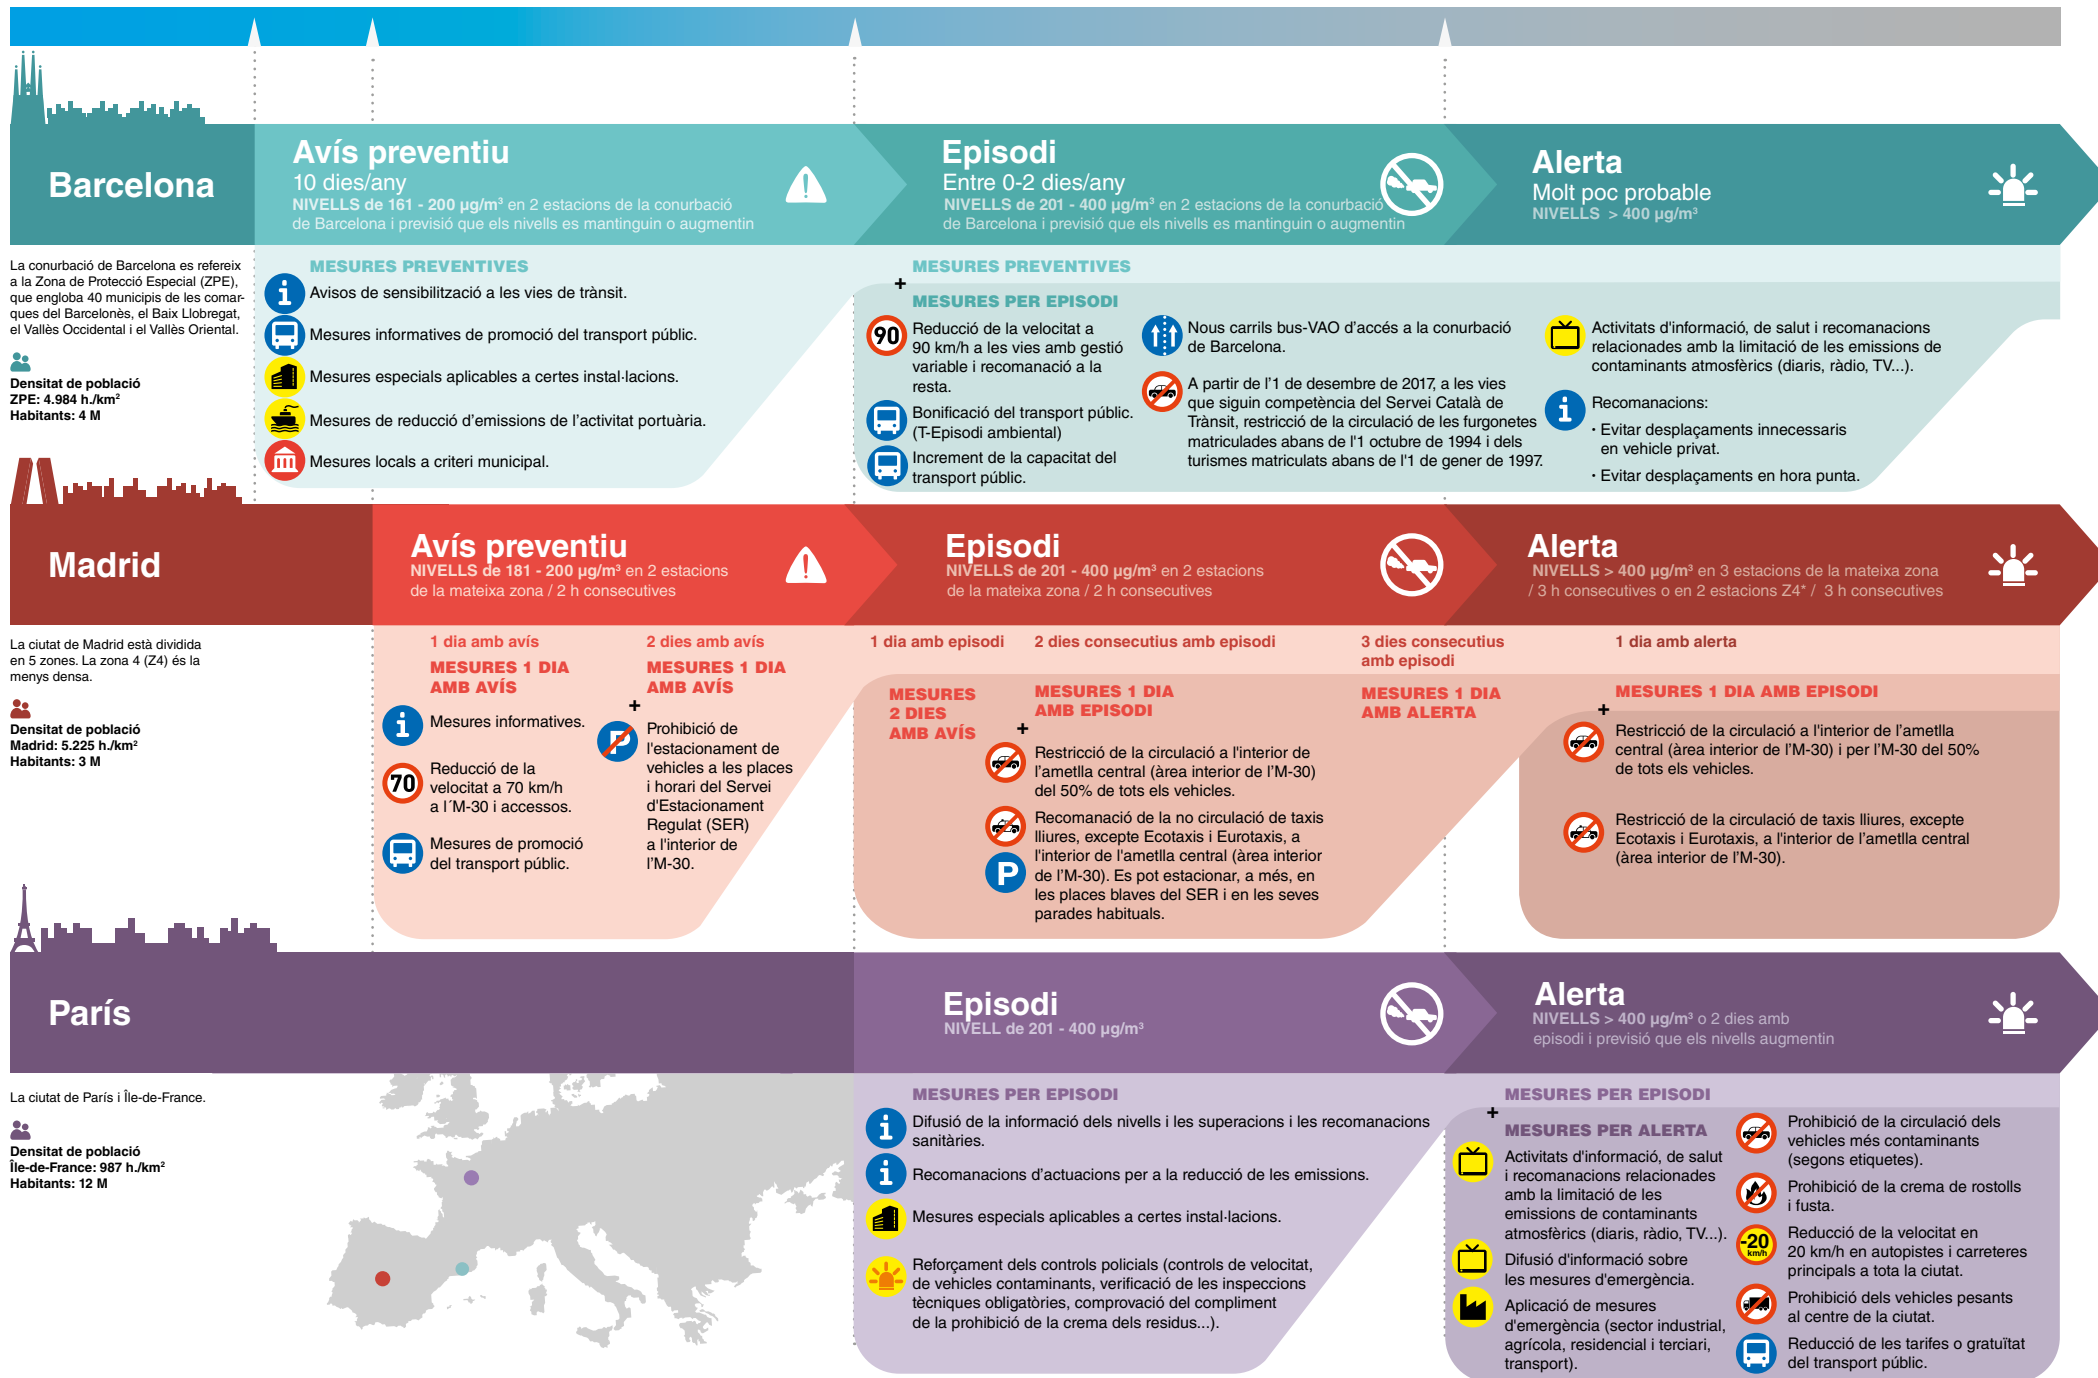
Barcelona

Avís preventiu
10 dies/any
NIVELLS de 161 - 200 µg/m³ en 2 estacions de la conurbació de Barcelona i previsió que els nivells es mantinguin o augmentin

Episodi
Entre 0-2 dies/any
NIVELLS de 201 - 400 µg/m³ en 2 estacions de la conurbació de Barcelona i previsió que els nivells es mantinguin o augmentin

Alerta
Molt poc probable
NIVELLS > 400 µg/m³

La conurbació de Barcelona es refereix a la Zona de Protecció Especial (ZPE), que engloba 40 municipis de les comarques del Barcelonès, el Baix Llobregat, el Vallès Occidental i el Vallès Oriental.

Densitat de població
ZPE: 4.984 h./km²
Habitants: 4 M

MESURES PREVENTIVES
Avisos de sensibilització a les vies de trànsit.
Mesures informatives de promoció del transport públic.
Mesures especials aplicables a certes instal·lacions.
Mesures de reducció d'emissions de l'activitat portuària.
Mesures locals a criteri municipal.

MESURES PREVENTIVES
+
MESURES PER EPISODI
90 Reducció de la velocitat a 90 km/h a les vies amb gestió variable i recomanació a la resta.
Bonificació del transport públic. (T-Episodi ambiental)
Increment de la capacitat del transport públic.
Nous carrils bus-VAO d'accés a la conurbació de Barcelona.
A partir de l'1 de desembre de 2017, a les vies que siguin competència del Servei Català de Trànsit, restricció de la circulació de les furgonetes matriculades abans de l'1 octubre de 1994 i dels turismes matriculats abans de l'1 de gener de 1997.
Activitats d'informació, de salut i recomanacions relacionades amb la limitació de les emissions de contaminants atmosfèrics (diaris, ràdio, TV...).
Recomanacions:
· Evitar desplaçaments innecessaris en vehicle privat.
· Evitar desplaçaments en hora punta.

Madrid

Avís preventiu
NIVELLS de 181 - 200 µg/m³ en 2 estacions de la mateixa zona / 2 h consecutives

Episodi
NIVELLS de 201 - 400 µg/m³ en 2 estacions de la mateixa zona / 2 h consecutives

Alerta
NIVELLS > 400 µg/m³ en 3 estacions de la mateixa zona / 3 h consecutives o en 2 estacions Z4* / 3 h consecutives

La ciutat de Madrid està dividida en 5 zones. La zona 4 (Z4) és la menys densa.

Densitat de població
Madrid: 5.225 h./km²
Habitants: 3 M

1 dia amb avís
MESURES 1 DIA AMB AVÍS
Mesures informatives.
70 Reducció de la velocitat a 70 km/h a l´M-30 i accessos.
Mesures de promoció del transport públic.

2 dies amb avís
MESURES 1 DIA AMB AVÍS
+
Prohibició de l'estacionament de vehicles a les places i horari del Servei d'Estacionament Regulat (SER) a l'interior de l'M-30.

1 dia amb episodi
MESURES 2 DIES AMB AVÍS

2 dies consecutius amb episodi
MESURES 1 DIA AMB EPISODI
+
Restricció de la circulació a l'interior de l'ametlla central (àrea interior de l'M-30) del 50% de tots els vehicles.
Recomanació de la no circulació de taxis lliures, excepte Ecotaxis i Eurotaxis, a l'interior de l'ametlla central (àrea interior de l'M-30). Es pot estacionar, a més, en les places blaves del SER i en les seves parades habituals.

3 dies consecutius amb episodi
MESURES 1 DIA AMB ALERTA

1 dia amb alerta
MESURES 1 DIA AMB EPISODI
+
Restricció de la circulació a l'interior de l'ametlla central (àrea interior de l'M-30) i per l'M-30 del 50% de tots els vehicles.
Restricció de la circulació de taxis lliures, excepte Ecotaxis i Eurotaxis, a l'interior de l'ametlla central (àrea interior de l'M-30).

París

Episodi
NIVELL de 201 - 400 µg/m³

Alerta
NIVELLS > 400 µg/m³ o 2 dies amb episodi i previsió que els nivells augmentin

La ciutat de París i Île-de-France.

Densitat de població
Île-de-France: 987 h./km²
Habitants: 12 M

MESURES PER EPISODI
Difusió de la informació dels nivells i les superacions i les recomanacions sanitàries.
Recomanacions d'actuacions per a la reducció de les emissions.
Mesures especials aplicables a certes instal·lacions.
Reforçament dels controls policials (controls de velocitat, de vehicles contaminants, verificació de les inspeccions tècniques obligatòries, comprovació del compliment de la prohibició de la crema dels residus...).

MESURES PER EPISODI
+
MESURES PER ALERTA
Activitats d'informació, de salut i recomanacions relacionades amb la limitació de les emissions de contaminants atmosfèrics (diaris, ràdio, TV...).
Difusió d'informació sobre les mesures d'emergència.
Aplicació de mesures d'emergència (sector industrial, agrícola, residencial i terciari, transport).
Prohibició de la circulació dels vehicles més contaminants (segons etiquetes).
Prohibició de la crema de rostolls i fusta.
-20 km/h Reducció de la velocitat en 20 km/h en autopistes i carreteres principals a tota la ciutat.
Prohibició dels vehicles pesants al centre de la ciutat.
Reducció de les tarifes o gratuïtat del transport públic.